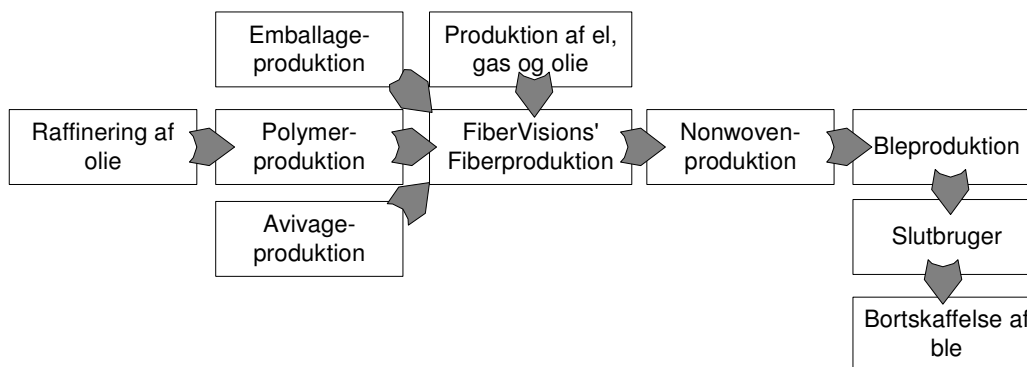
Emballageproduktion

Produktion af el, gas og olie

Raffinering af olie

Polymerproduktion

FiberVisions' Fiberproduktion

Nonwovenproduktion

Bleproduktion

Avivageproduktion

Slutbruger

Bortskaffelse af ble